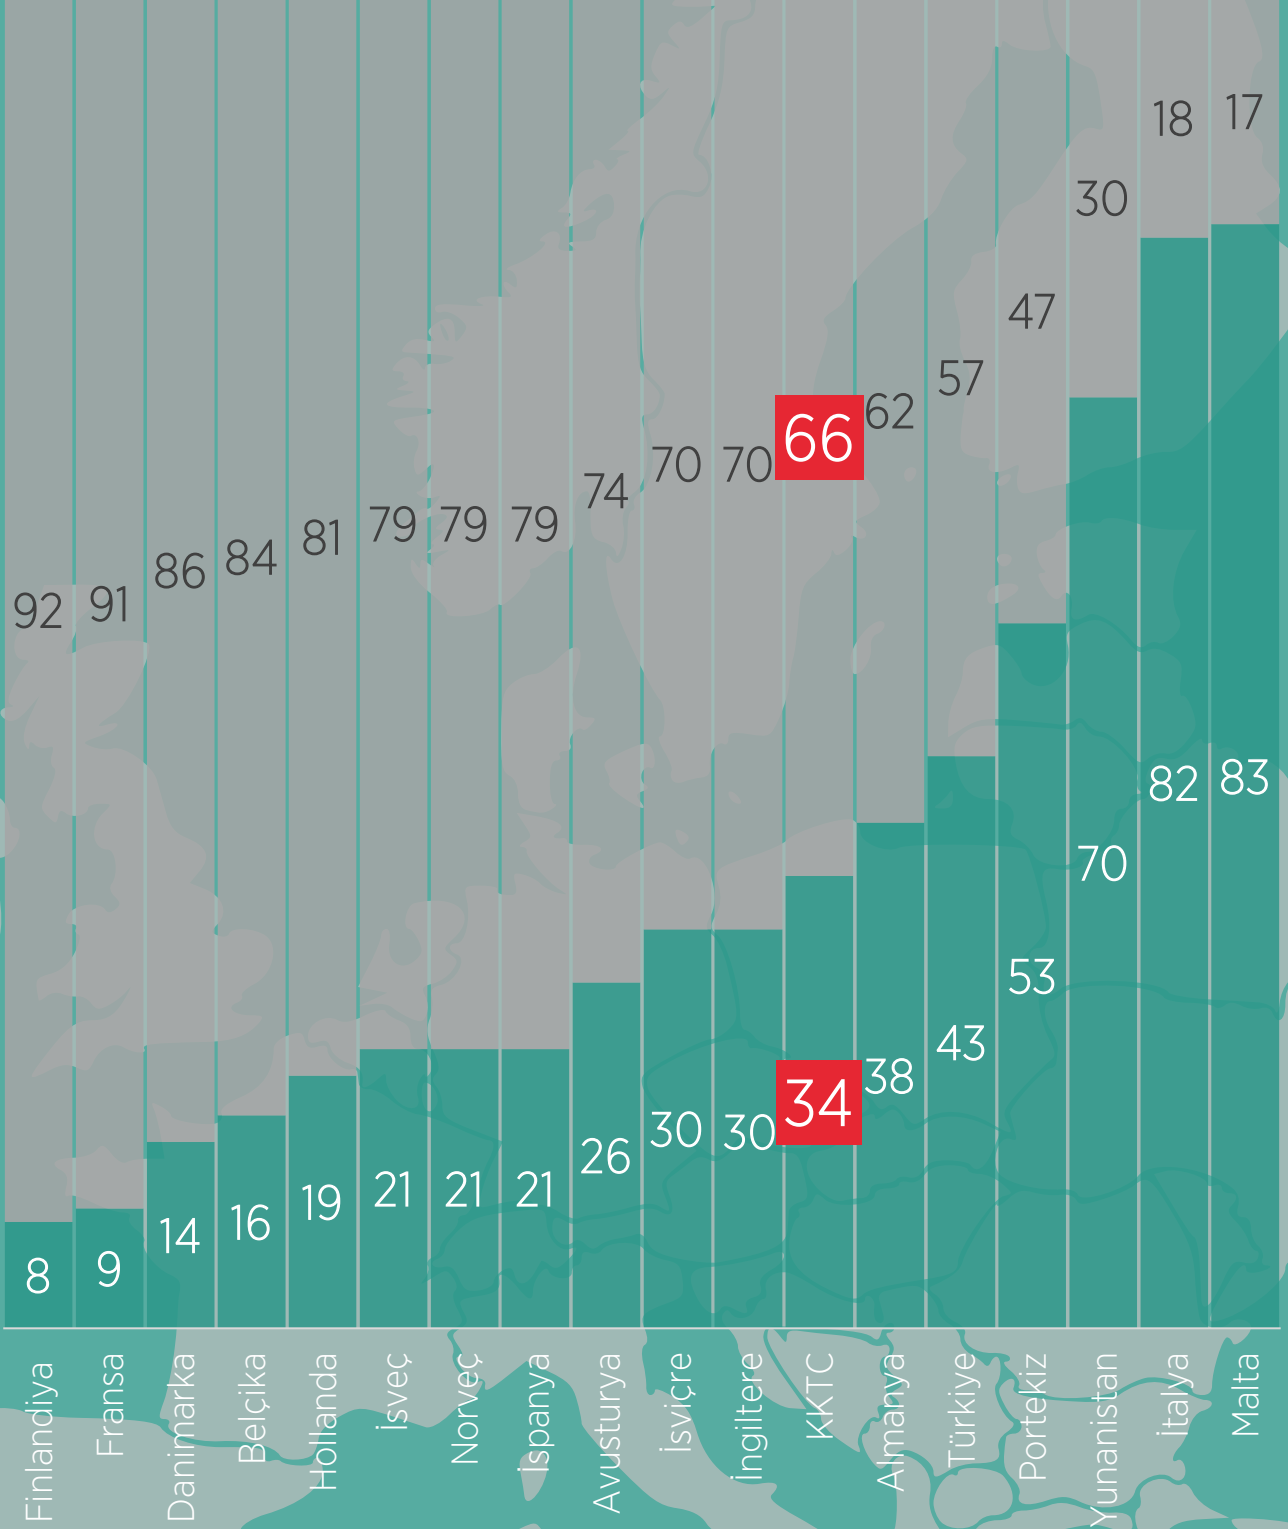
| | Finlandiya | Fransa | Danimarka | Belçika | Hollanda | İsveç | Norveç | İspanya | Avusturya | İsviçre | İngiltere | KKTC | Almanya | Türkiye | Portekiz | Yunanistan | İtalya | Malta |
|---|---|---|---|---|---|---|---|---|---|---|---|---|---|---|---|---|---|---|
| | 92 | 91 | 86 | 84 | 81 | 79 | 79 | 79 | 74 | 70 | 70 | 66 | 62 | 57 | 47 | 30 | 18 | 17 |
| | 8 | 9 | 14 | 16 | 19 | 21 | 21 | 21 | 26 | 30 | 30 | 34 | 38 | 43 | 53 | 70 | 82 | 83 |